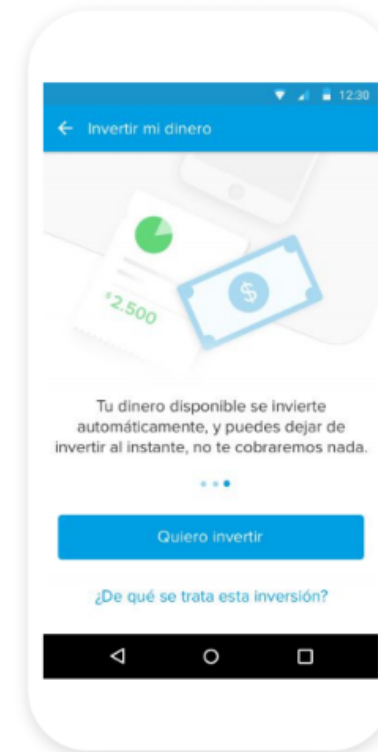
12:30

Invertir mi dinero

$2.500

$

Tu dinero disponible se invierte automáticamente, y puedes dejar de invertir al instante, no te cobraremos nada.

Quiero invertir

¿De qué se trata esta inversión?